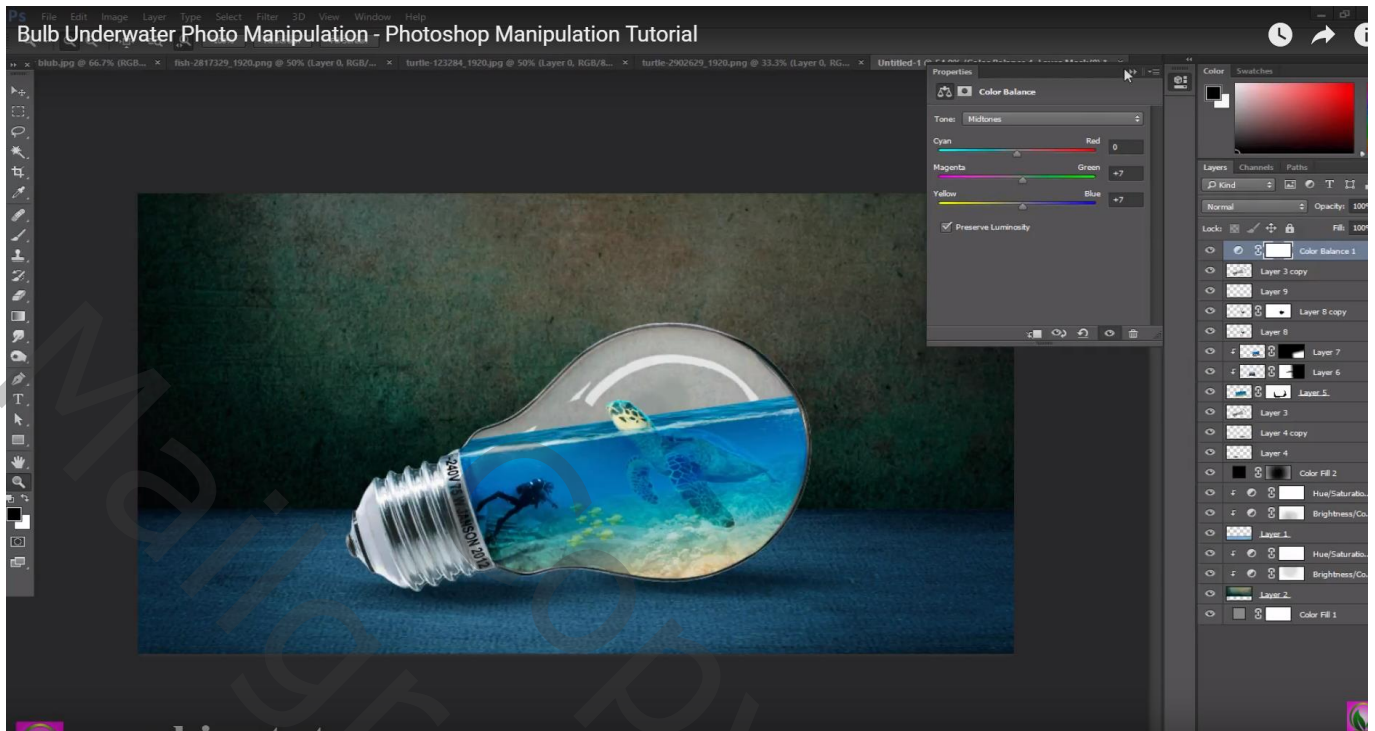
Ps File Edit Image Layer Type Select Filter 3D View Window Help

Bulb Underwater Photo Manipulation - Photoshop Manipulation Tutorial

blub.jpg @ 66.7% (RGB... × fish-2817329_1920.png @ 50% (Layer 0, RGB/... × turtle-123284_1920.jpg @ 50% (Layer 0, RGB/8... × turtle-2902629_1920.png @ 33.3% (Layer 0, RG... × Untitled-1 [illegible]

Properties

Color Balance

Tone: Midtones

Cyan Red 0

Magenta Green +7

Yellow Blue +7

Preserve Luminosity

Color Swatches

Layers Channels Paths

Kind

Normal Opacity: 100

Lock: Fill: 100

Color Balance 1

Layer 3 copy

Layer 9

Layer 8 copy

Layer 8

Layer 7

Layer 6

Layer 5

Layer 3

Layer 4 copy

Layer 4

Color Fill 2

Hue/Saturatio...

Brightness/Co...

Layer 1

Hue/Saturatio...

Brightness/Co...

Layer 2

Color Fill 1

240V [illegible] 2012